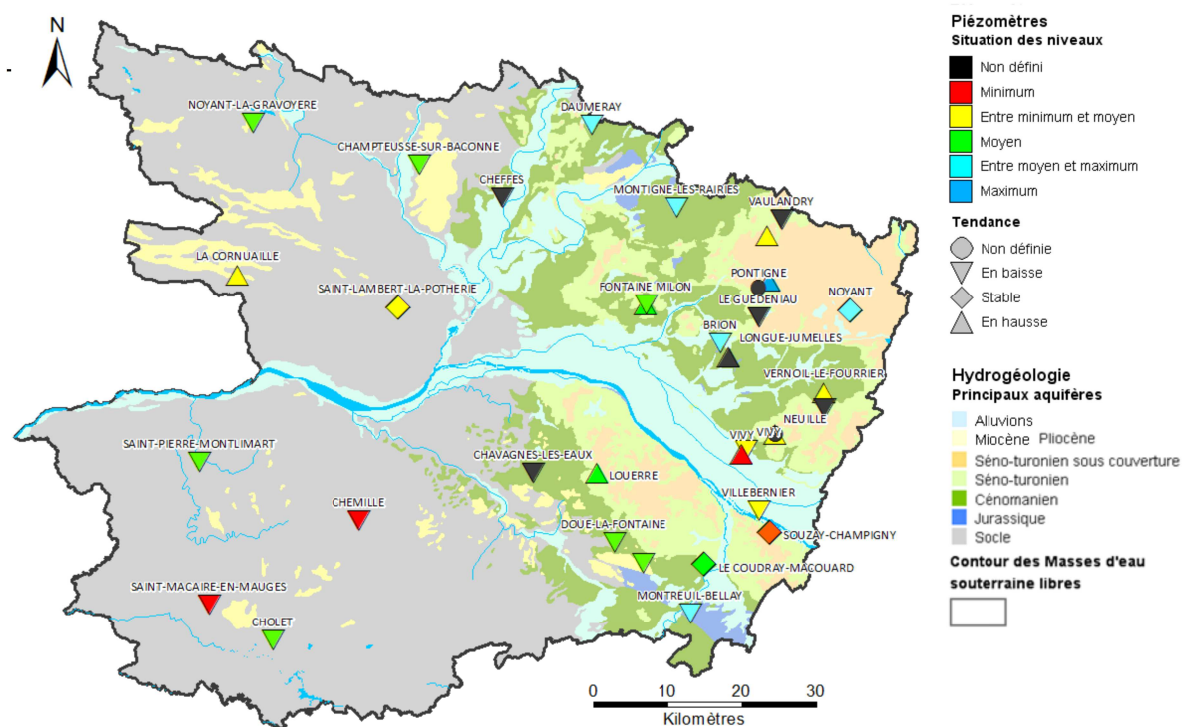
N

NOYANT-LA-GRAVOYERE
CHAMPTEUSSE-SUR-BACONNE
DAUMERAY
CHEFFES
MONTIGNE-LES-RAIRIES
VAULANDRY
LA CORNUAILLE
SAINT-LAMBERT-LA-POTHERIE
FONTAINE MILON
PONTIGNE
LE GUEDENIAU
NOYANT
BRION
LONGUE-JUMELLES
VERNOIL-LE-FOURRIER
NEUILLE
VIVY
VIVY
SAINT-PIERRE-MONTLIMART
CHAVAGNES-LES-EAUX
LOUERRE
CHEMILLE
VILLEBERNIER
SOUZAY-CHAMPIGNY
DOUE-LA-FONTAINE
LE COUDRAY-MACOUARD
SAINT-MACAIRE-EN-MAUGES
MONTREUIL-BELLAY
CHOLET

0 10 20 30
Kilomètres

Piézomètres
Situation des niveaux
Non défini
Minimum
Entre minimum et moyen
Moyen
Entre moyen et maximum
Maximum

Tendance
Non définie
En baisse
Stable
En hausse

Hydrogéologie
Principaux aquifères
Alluvions
Miocène Pliocène
Séno-turonien sous couverture
Séno-turonien
Cénomanien
Jurassique
Socle

Contour des Masses d'eau souterraine libres